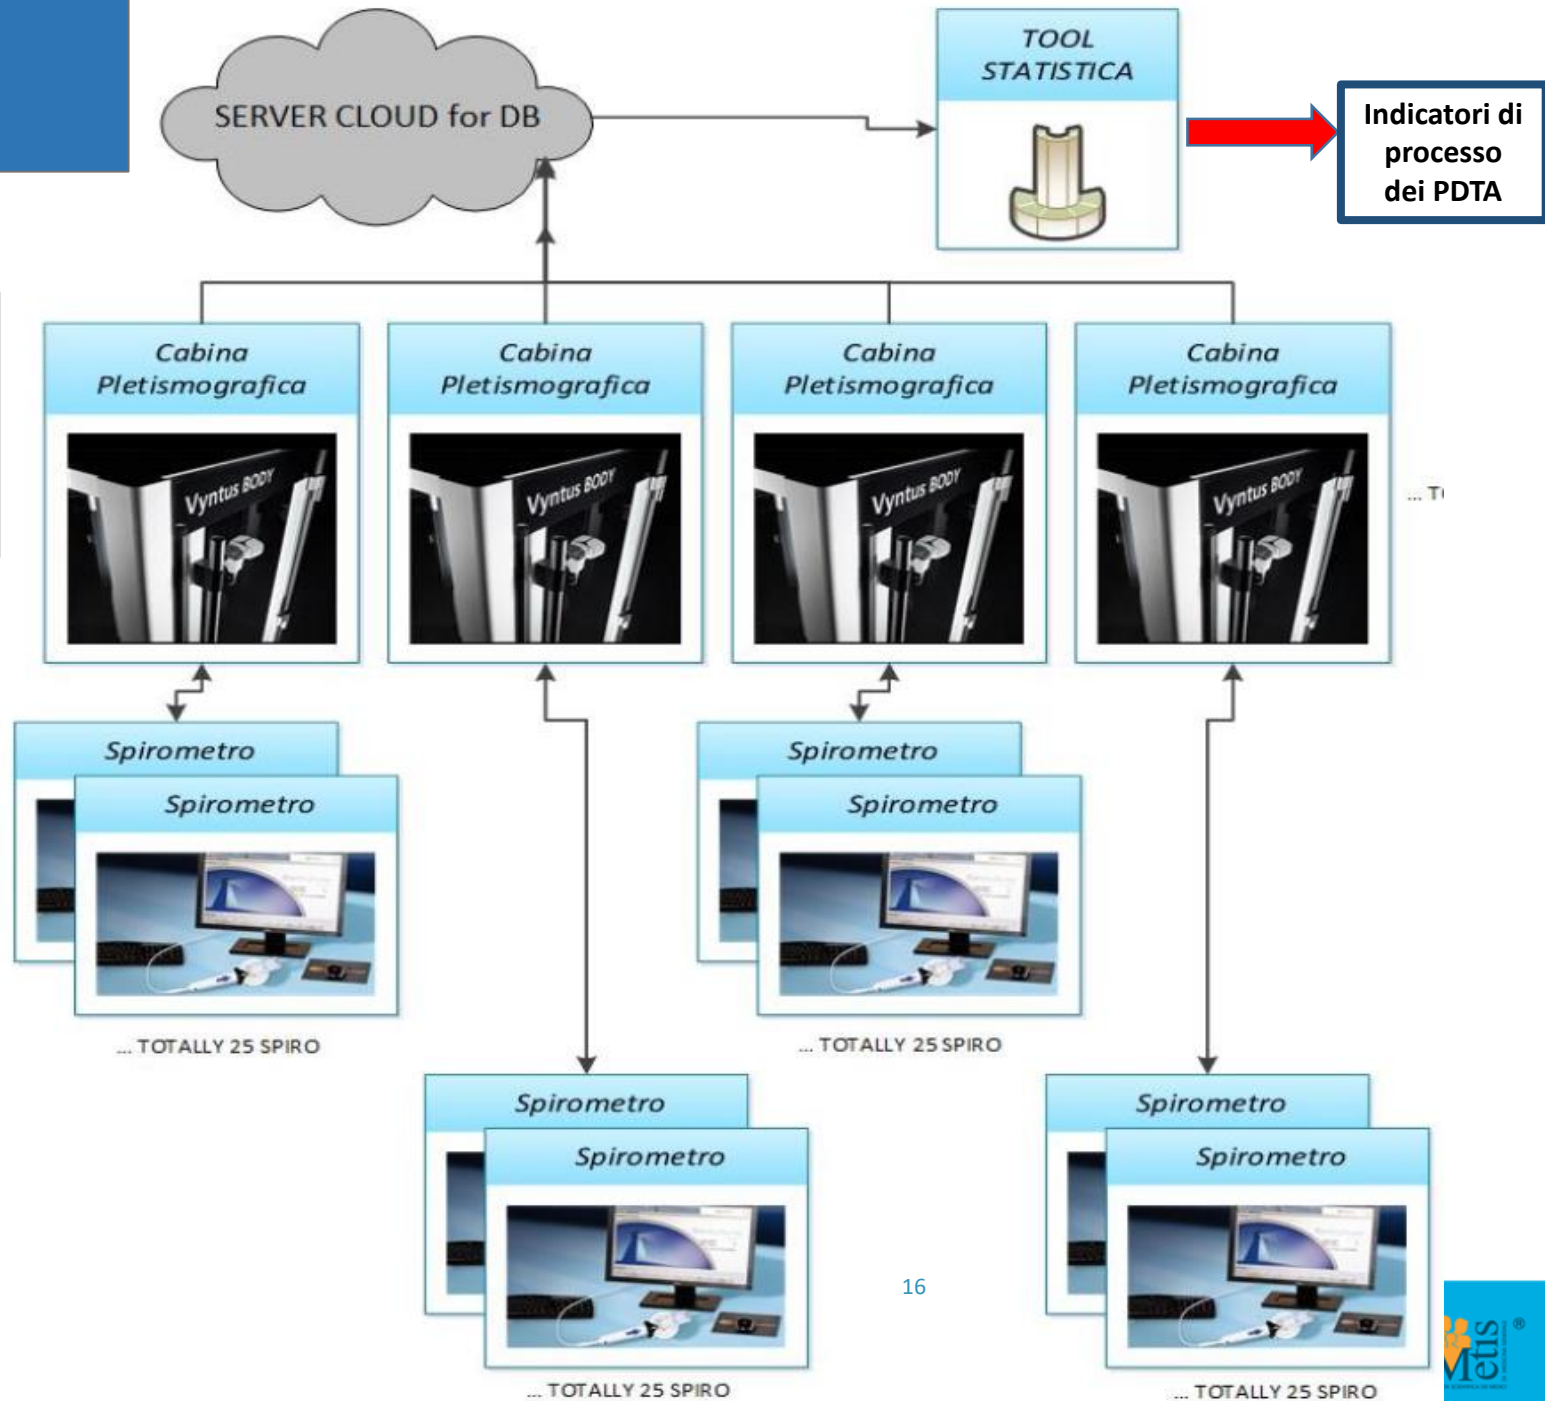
SERVER CLOUD for DB

TOOL STATISTICA

Indicatori di processo dei PDTA

Cabina Pletismografica

Vyntus BODY

Cabina Pletismografica

Vyntus BODY

Cabina Pletismografica

Vyntus BODY

Cabina Pletismografica

Vyntus BODY

... T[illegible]

Spirometro

Spirometro

... TOTALLY 25 SPIRO

Spirometro

Spirometro

... TOTALLY 25 SPIRO

Spirometro

Spirometro

... TOTALLY 25 SPIRO

Spirometro

Spirometro

... TOTALLY 25 SPIRO

16

Metis